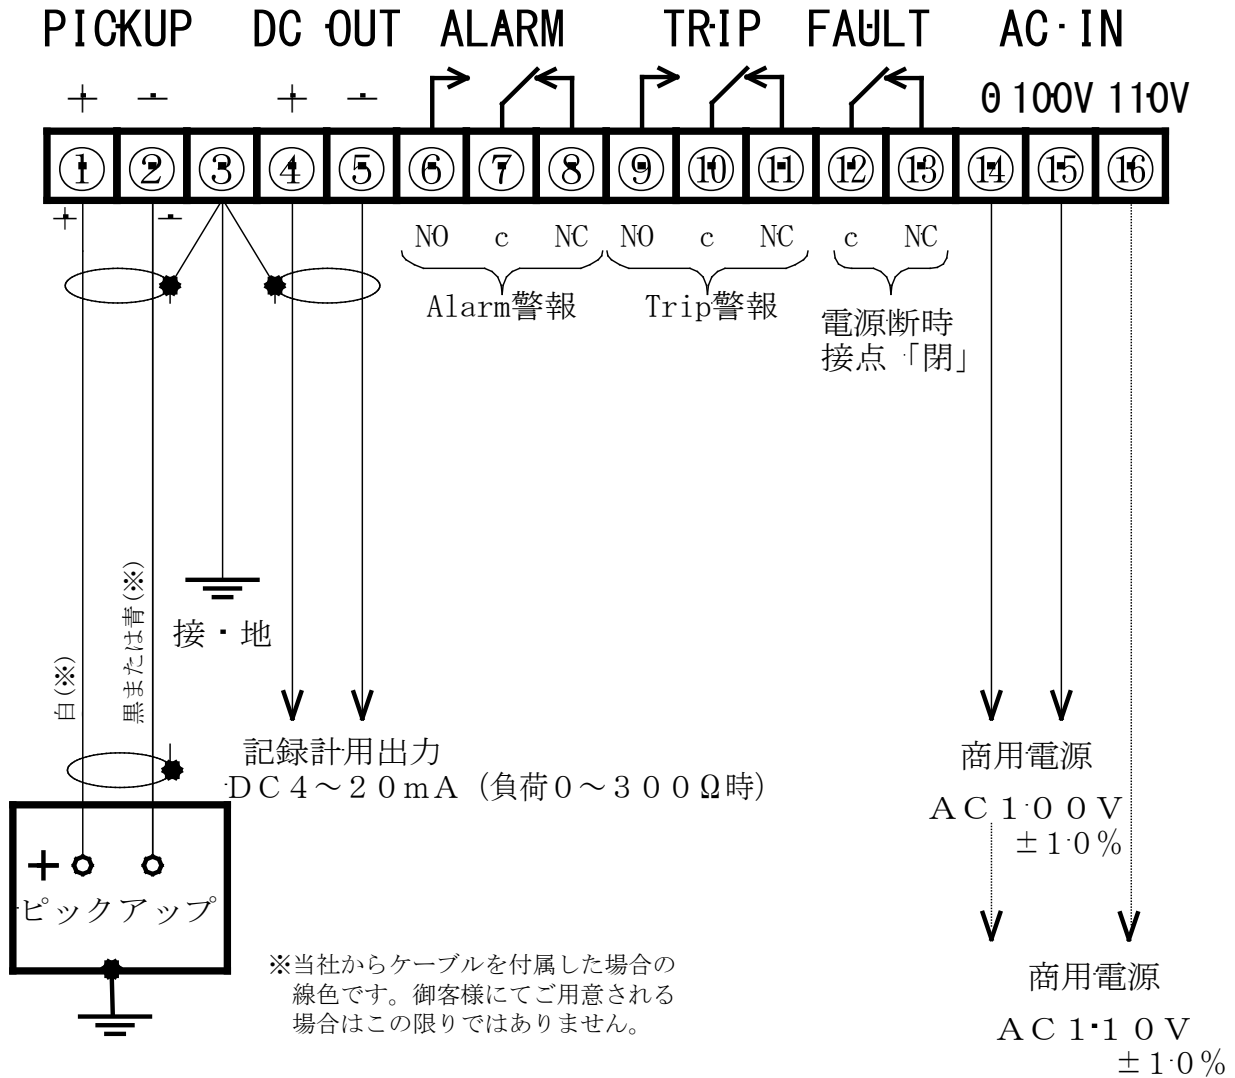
PICKUP DC OUT ALARM TRIP FAULT AC IN

+ - + - 0 100V 110V

① ② ③ ④ ⑤ ⑥ ⑦ ⑧ ⑨ ⑩ ⑪ ⑫ ⑬ ⑭ ⑮ ⑯

+ -

NO c NC NO c NC c NC

Alarm警報 Trip警報 電源断時 接点「閉」

白(※) 黒または青(※)

接・地

記録計用出力
DC4~20mA(負荷0~300Ω時)

商用電源
AC100V
±10%

+ ピックアップ

※当社からケーブルを付属した場合の線色です。御客様にてご用意される場合はこの限りではありません。

商用電源
AC110V
±10%